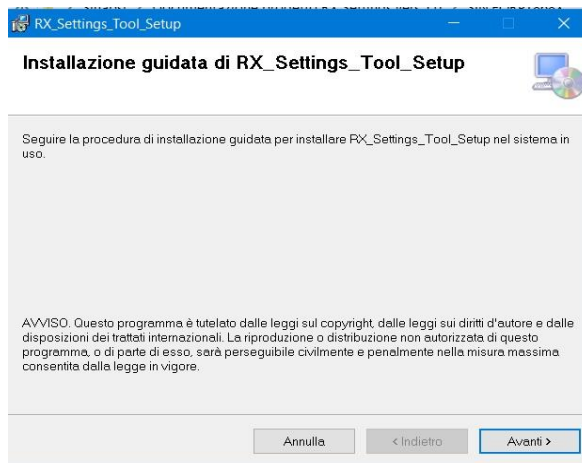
RX_Settings_Tool_Setup

Installazione guidata di RX_Settings_Tool_Setup

Seguire la procedura di installazione guidata per installare RX_Settings_Tool_Setup nel sistema in uso.

AVVISO. Questo programma è tutelato dalle leggi sul copyright, dalle leggi sui diritti d'autore e dalle disposizioni dei trattati internazionali. La riproduzione o distribuzione non autorizzata di questo programma, o di parte di esso, sarà perseguibile civilmente e penalmente nella misura massima consentita dalla legge in vigore.

Annulla
< Indietro
Avanti >